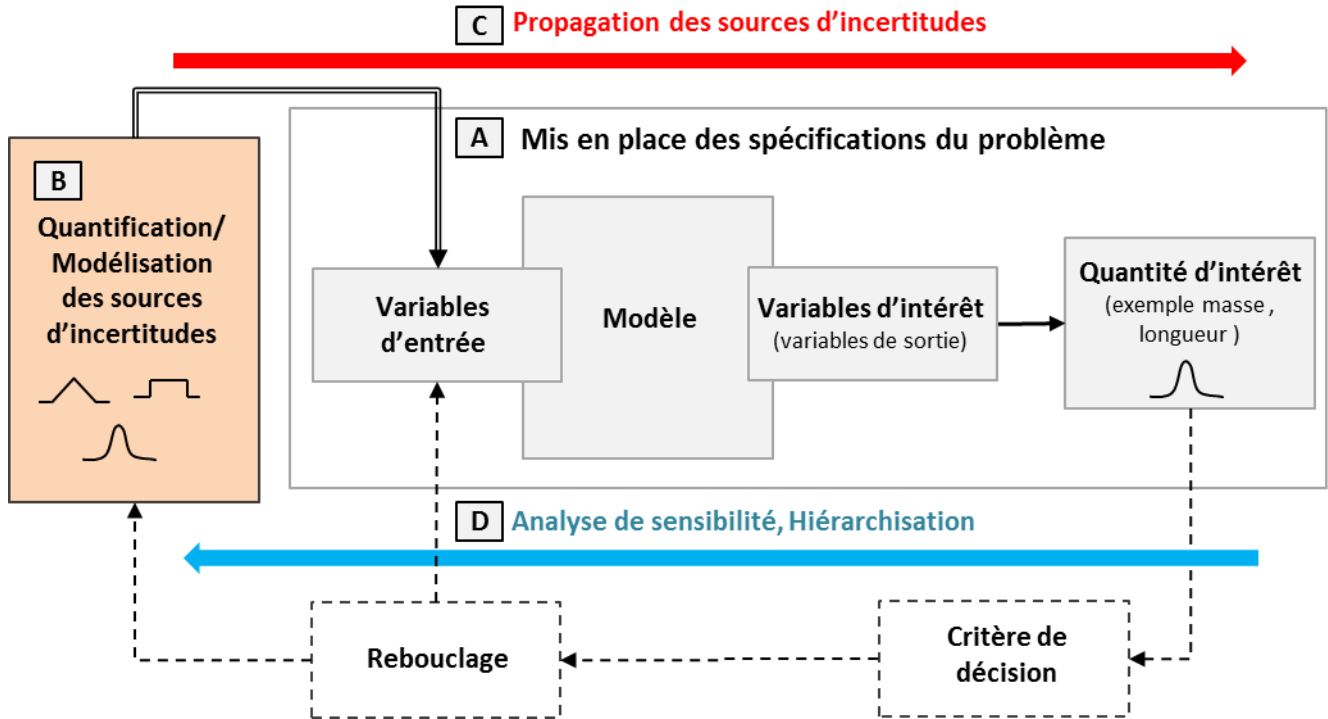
C Propagation des sources d'incertitudes

A Mis en place des spécifications du problème

B Quantification/ Modélisation des sources d'incertitudes

Variables d'entrée

Modèle

Variables d'intérêt (variables de sortie)

Quantité d'intérêt (exemple masse , longueur )

D Analyse de sensibilité, Hiérarchisation

Rebouclage

Critère de décision